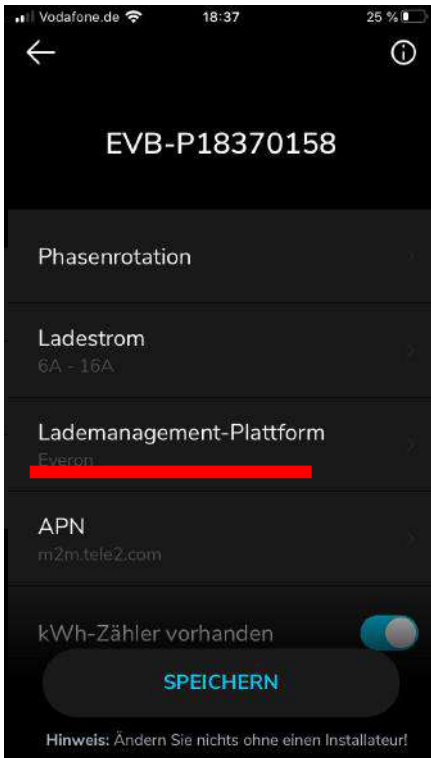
Vodafone.de 18:37 25 %

EVB-P18370158

Phasenrotation

Ladestrom
6A - 16A

Lademanagement-Plattform
Everon

APN
m2m.tele2.com

kWh-Zähler vorhanden

SPEICHERN

Hinweis: Ändern Sie nichts ohne einen Installateur!